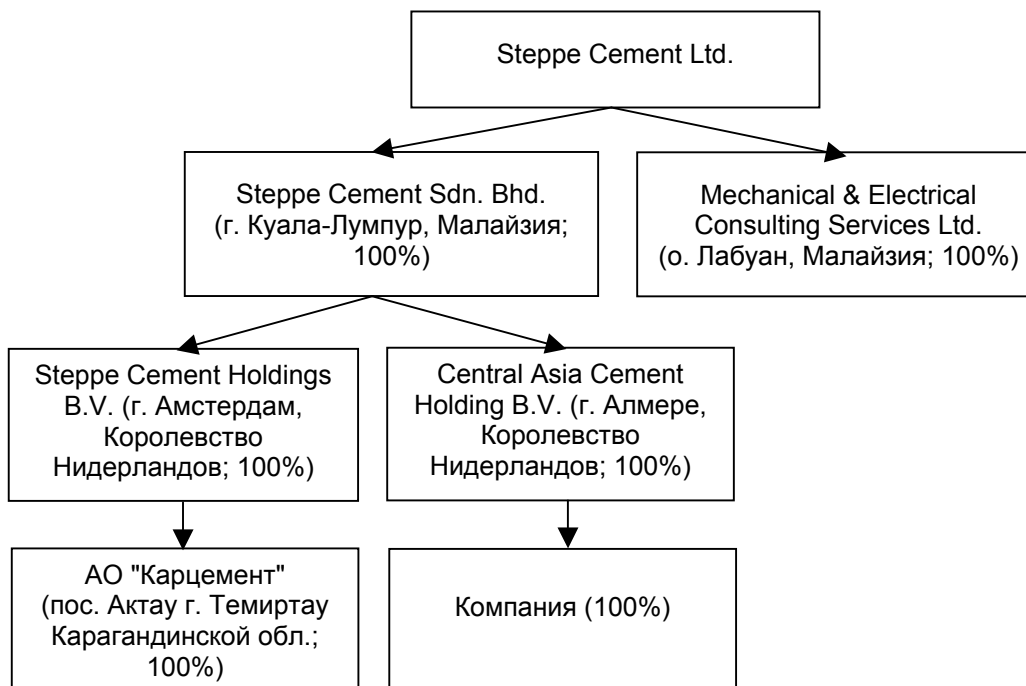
Steppe Cement Ltd.

Steppe Cement Sdn. Bhd. (г. Куала-Лумпур, Малайзия; 100%)

Mechanical & Electrical Consulting Services Ltd. (о. Лабуан, Малайзия; 100%)

Steppe Cement Holdings B.V. (г. Амстердам, Королевство Нидерландов; 100%)

Central Asia Cement Holding B.V. (г. Алмере, Королевство Нидерландов; 100%)

АО "Карцемент" (пос. Актау г. Темиртау Карагандинской обл.; 100%)

Компания (100%)